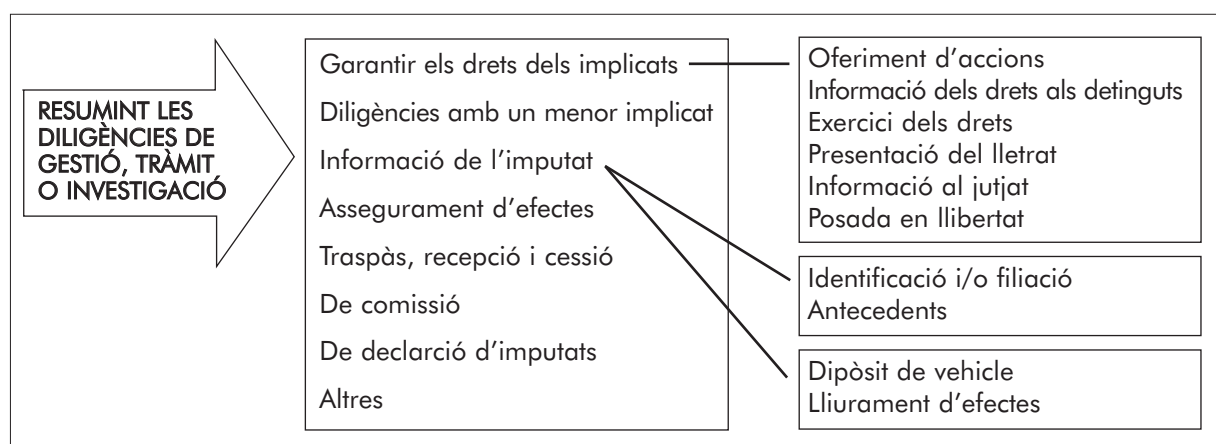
RESUMINT LES DILIGÈNCIES DE GESTIÓ, TRÀMIT O INVESTIGACIÓ

Garantir els drets dels implicats

Diligències amb un menor implicat

Informació de l'imputat

Assegurament d'efectes

Traspàs, recepció i cessió

De comissió

De declarció d'imputats

Altres

Oferiment d'accions
Informació dels drets als detinguts
Exercici dels drets
Presentació del lletrat
Informació al jutjat
Posada en llibertat

Identificació i/o filiació
Antecedents

Dipòsit de vehicle
Lliurament d'efectes